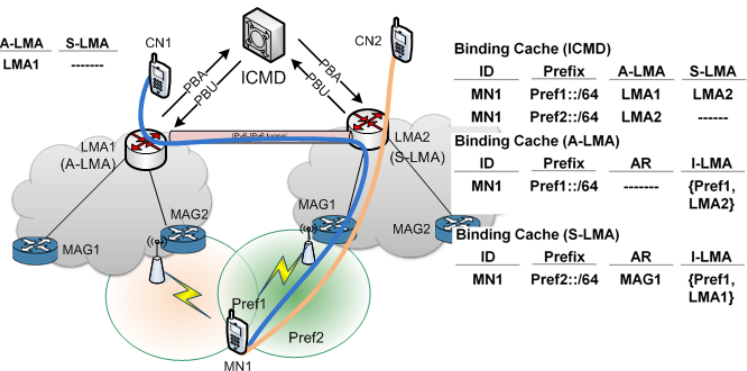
| A-LMA | S-LMA |
|---|---|
| LMA1 | ------- |

CN1

ICMD

PBA

PBU

PBA

PBU

CN2

IPv6-IPv6 tunnel

LMA1 (A-LMA)

LMA2 (S-LMA)

MAG1

MAG2

MAG1

MAG2

Pref1

Pref2

MN1

Binding Cache (ICMD)

| ID | Prefix | A-LMA | S-LMA |
|---|---|---|---|
| MN1 | Pref1::/64 | LMA1 | LMA2 |
| MN1 | Pref2::/64 | LMA2 | ------ |

Binding Cache (A-LMA)

| ID | Prefix | AR | I-LMA |
|---|---|---|---|
| MN1 | Pref1::/64 | ------- | {Pref1, LMA2} |

Binding Cache (S-LMA)

| ID | Prefix | AR | I-LMA |
|---|---|---|---|
| MN1 | Pref2::/64 | MAG1 | {Pref1, LMA1} |